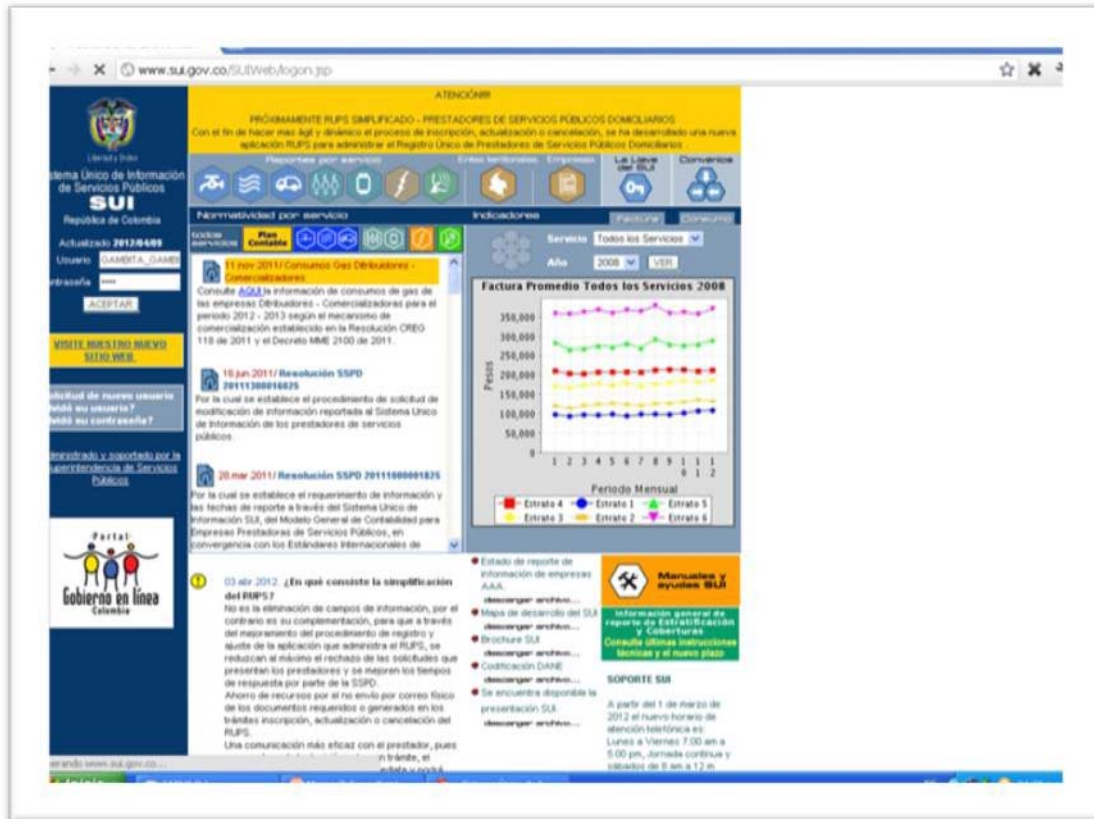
www.sui.gov.co/SUIWeb/logon.jsp

ATENCIÓN!!!

PRÓXIMAMENTE RUPS SIMPLIFICADO - PRESTADORES DE SERVICIOS PÚBLICOS DOMICILIARIOS
Con el fin de hacer mas ágil y dinámico el proceso de inscripción, actualización o cancelación, se ha desarrollado una nueva aplicación RUPS para administrar el Registro Único de Prestadores de Servicios Públicos Domiciliarios

Reportes por servicio | Entes territoriales | Empresas | La Llave del SUI | Convenios

Libertad y Orden

Sistema Único de Información de Servicios Públicos
SUI
República de Colombia

Actualizado 2012/04/09
Usuario GAMBITA_GAMB
Contraseña ****
ACEPTAR

VISITE NUESTRO NUEVO SITIO WEB

Solicitud de nuevo usuario
¿Olvidó su usuario?
¿Olvidó su contraseña?

Administrado y soportado por la Superintendencia de Servicios Públicos

Portal
Gobierno en línea
Colombia

Normatividad por servicio

todos servicios | Plan Contable

11 nov 2011 / Consumos Gas Distribuidores - Comercializadores
Consulte AQUÍ la información de consumos de gas de las empresas Distribuidores - Comercializadoras para el periodo 2012 - 2013 según el mecanismo de comercialización establecido en la Resolución CREG 118 de 2011 y el Decreto MME 2100 de 2011.

16 jun 2011 / Resolución SSPD 20111300016025
Por la cual se establece el procedimiento de solicitud de modificación de información reportada al Sistema Unico de Información de los prestadores de servicios públicos.

20 mar 2011 / Resolución SSPD 20111000001825
Por la cual se establece el requerimiento de información y las fechas de reporte a través del Sistema Único de Información SUI, del Modelo General de Contabilidad para Empresas Prestadoras de Servicios Públicos, en convergencia con los Estándares Internacionales de

Indicadores
Facturas | Consumo

Servicio Todos los Servicios
Año 2008 VER

Factura Promedio Todos los Servicios 2008

350,000
300,000
250,000
200,000
150,000
100,000
50,000
0
Pesos
1 2 3 4 5 6 7 8 9 10 11 12
Periodo Mensual
Estrato 4 | Estrato 1 | Estrato 5 | Estrato 3 | Estrato 2 | Estrato 6

03 abr 2012 ¿En qué consiste la simplificación del RUPS?
No es la eliminación de campos de información, por el contrario es su complementación, para que a través del mejoramiento del procedimiento de registro y ajuste de la aplicación que administra el RUPS, se reduzcan al máximo el rechazo de las solicitudes que presentan los prestadores y se mejoren los tiempos de respuesta por parte de la SSPD.
Ahorro de recursos por el no envío por correo físico de los documentos requeridos o generados en los trámites inscripción, actualización o cancelación del RUPS.
Una comunicación más eficaz con el prestador, pues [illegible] trámite, el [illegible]

Estado de reporte de información de empresas AAA
descargar archivo...
Mapa de desarrollo del SUI
descargar archivo...
Brochure SUI
descargar archivo...
Codificación DANE
descargar archivo...
Se encuentra disponible la presentación SUI
descargar archivo...

Manuales y ayudas SUI

Información general de reporte de Estratificación y Coberturas
Consulte últimas instrucciones técnicas y el nuevo plazo

SOPORTE SUI
A partir del 1 de marzo de 2012 el nuevo horario de atención telefónica es: Lunes a Viernes 7:00 am a 5:00 pm, Jornada continua y sábados de 8 am a 12 m

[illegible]rando www.sui.gov.co...